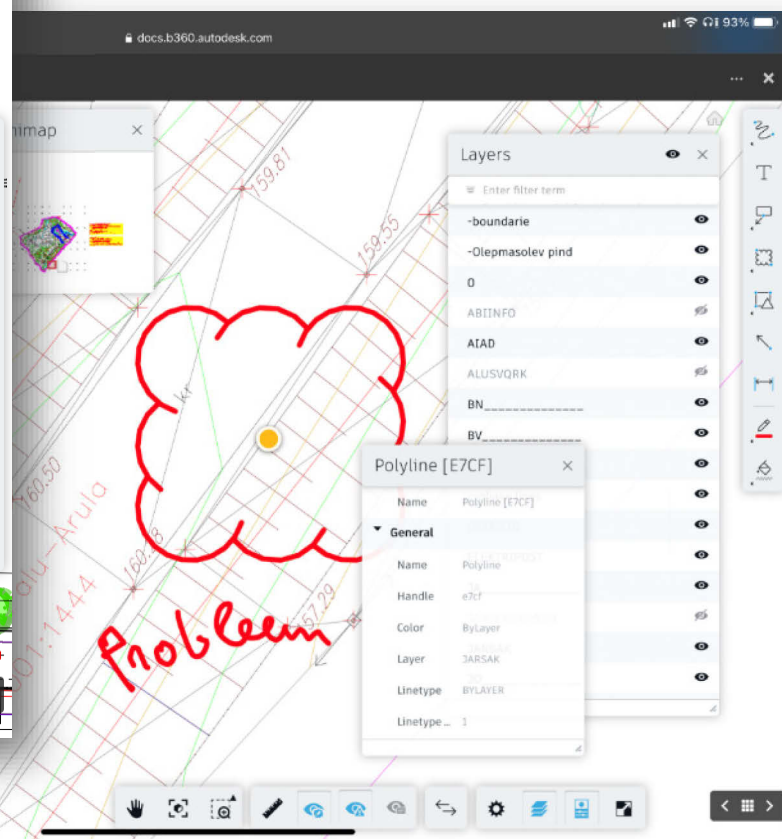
docs.b360.autodesk.com

93%

...

nimap

Layers

Enter filter term

-boundarie

-Olepmasolev pind

0

ABIINFO

AIAD

ALUSVQRK

BN______________

BV______________

Polyline [E7CF]

Name Polyline [E7CF]

General

Name Polyline

Handle e7cf

Color ByLayer

Layer JARSAK

Linetype BYLAYER

Linetype ... 1

159.81

159.55

160.50

160.8

157.29

kr

alu-Arula

001:1444

Probleem